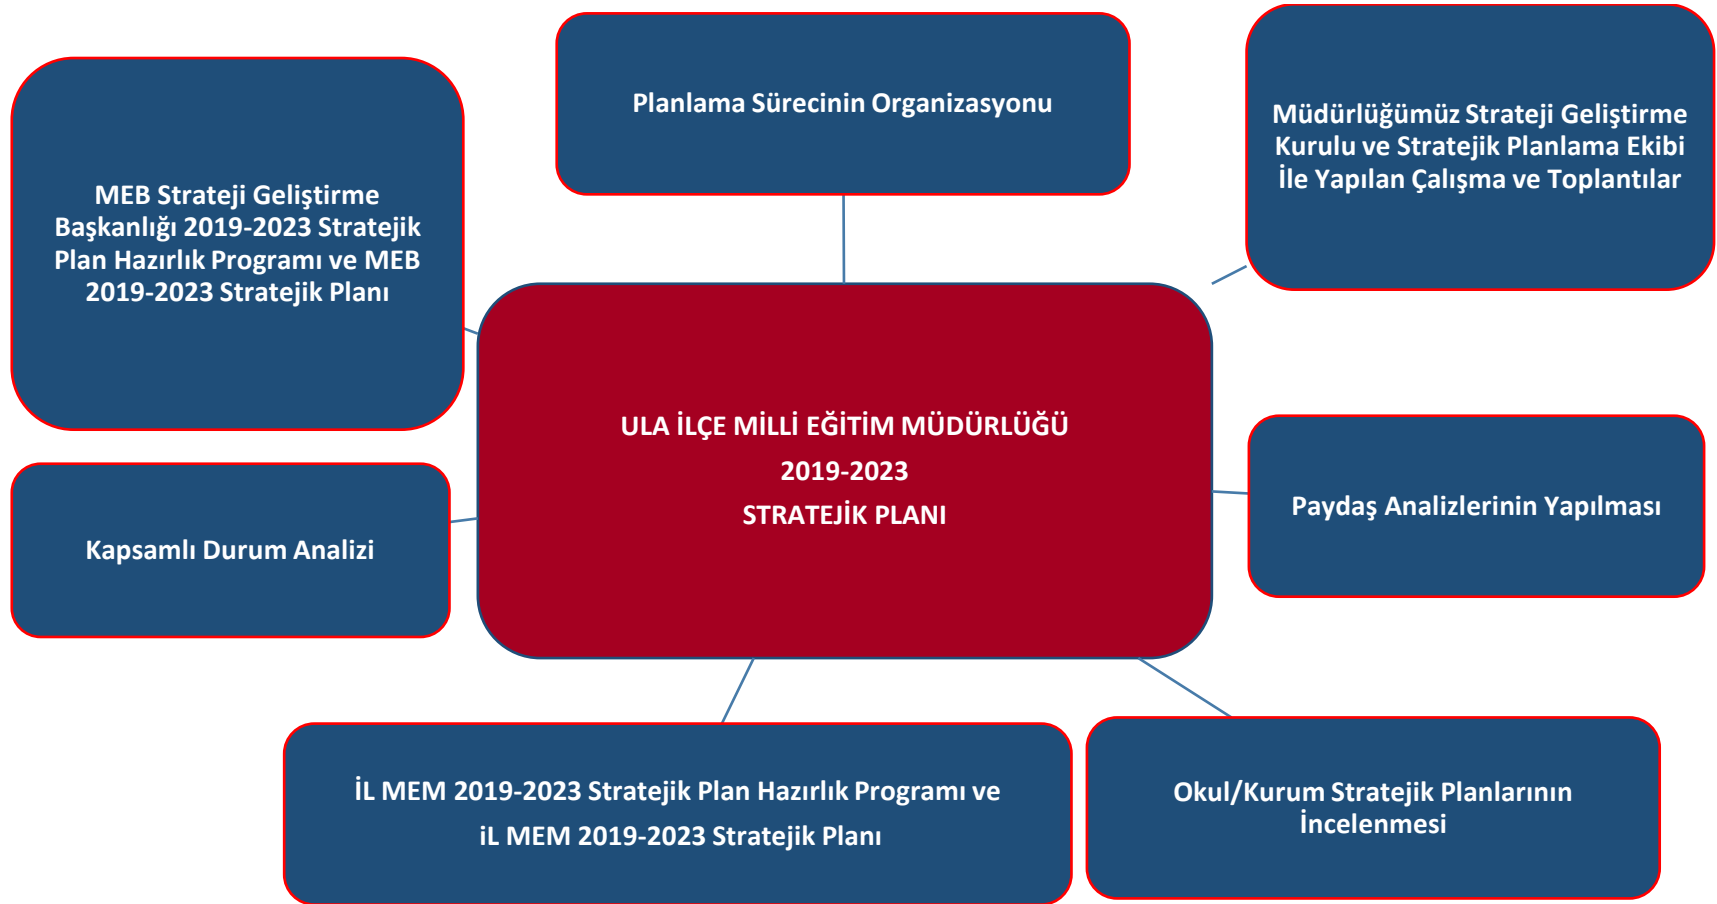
Planlama Sürecinin Organizasyonu

Müdürlüğümüz Strateji Geliştirme Kurulu ve Stratejik Planlama Ekibi İle Yapılan Çalışma ve Toplantılar

MEB Strateji Geliştirme Başkanlığı 2019-2023 Stratejik Plan Hazırlık Programı ve MEB 2019-2023 Stratejik Planı

ULA İLÇE MİLLİ EĞİTİM MÜDÜRLÜĞÜ
2019-2023
STRATEJİK PLANI

Kapsamlı Durum Analizi

Paydaş Analizlerinin Yapılması

İL MEM 2019-2023 Stratejik Plan Hazırlık Programı ve iL MEM 2019-2023 Stratejik Planı

Okul/Kurum Stratejik Planlarının İncelenmesi